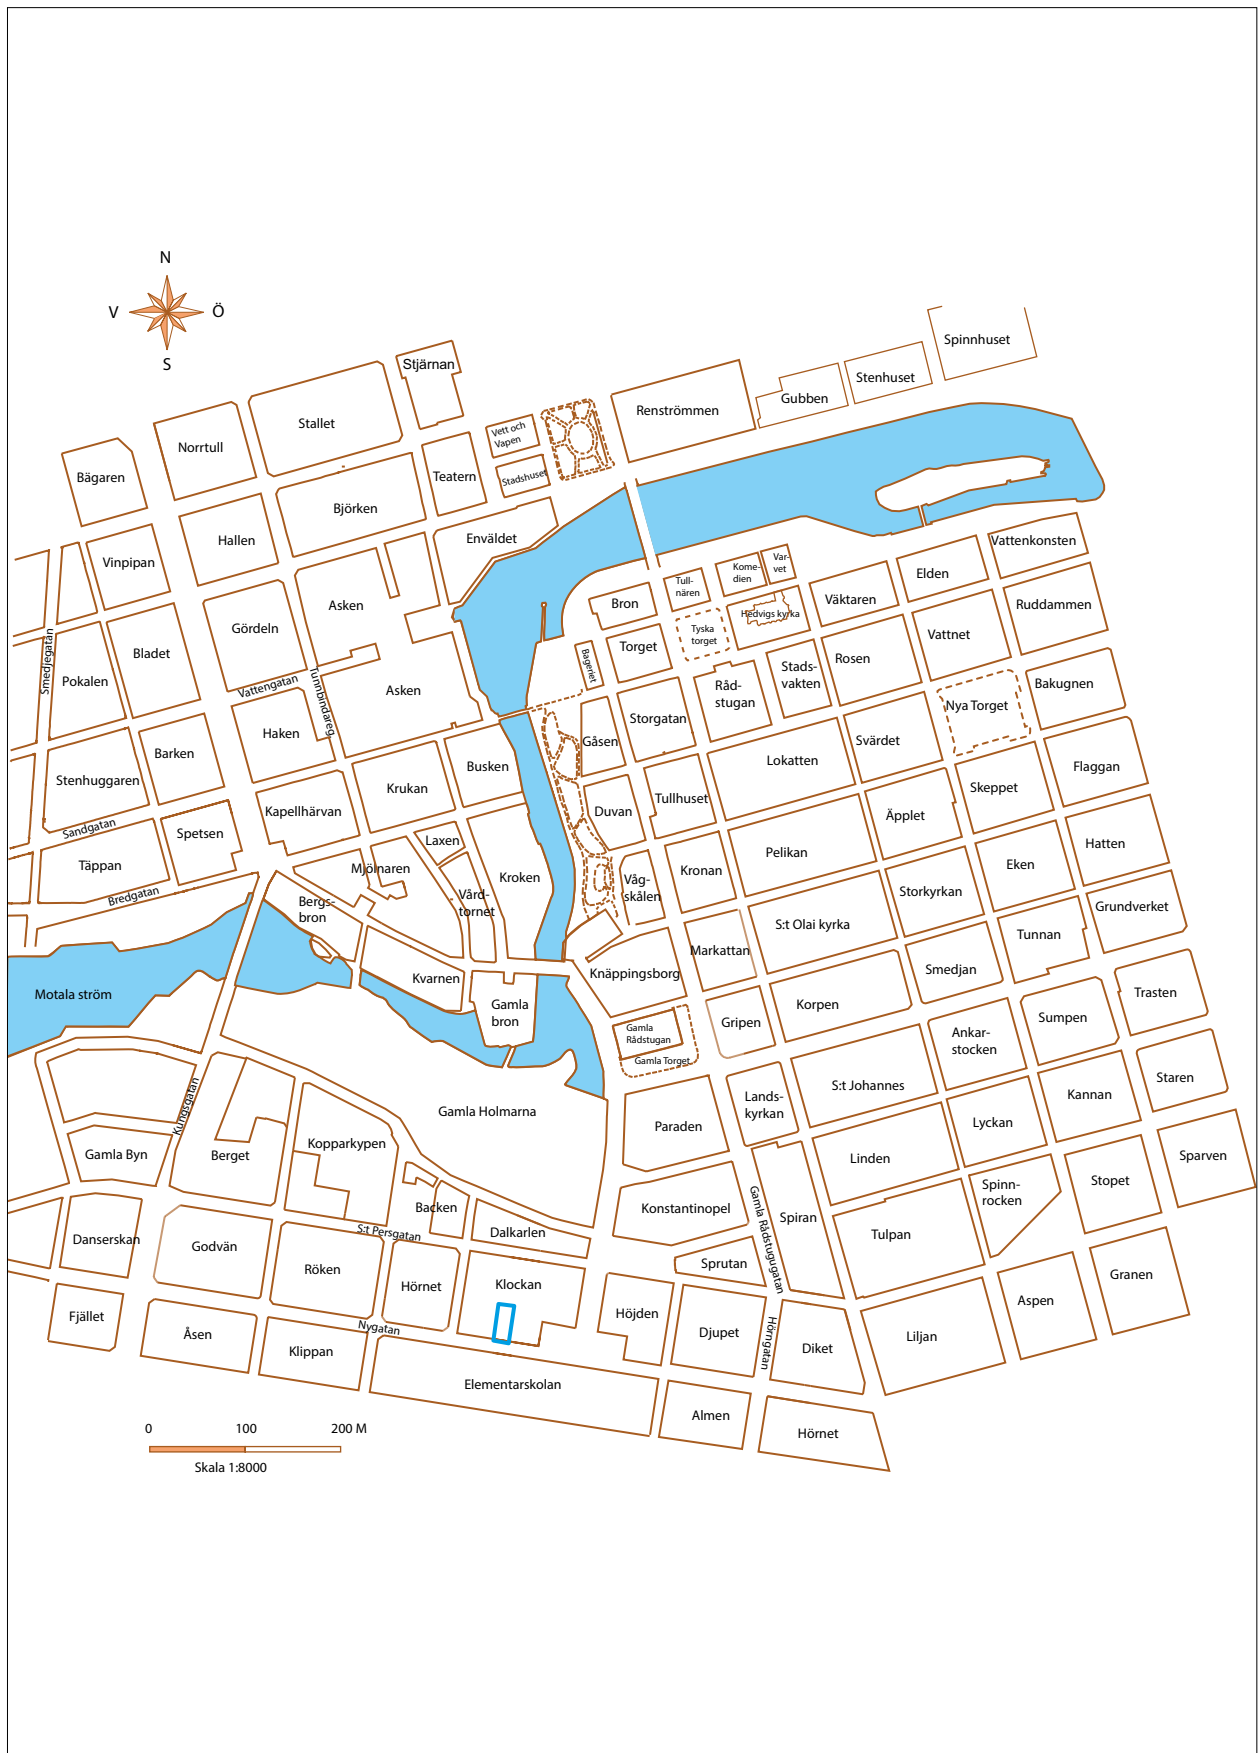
N
V
Ö
S

Spinnhuset
Stenhuset
Gubben
Renströmmen
Stjärnan
Stallet
Norrtull
Bägaren
Vett och Vapen
Stadshuset
Teatern
Björken
Hallen
Vinpipan
Enväldet
Vattenkonsten
Elden
Väktaren
Var-vet
Kome-dien
Tull-nären
Bron
Hedvigs kyrka
Tyska torget
Torget
Bageriet
Asken
Gördeln
Bladet
Pokalen
Smedjegatan
Vattengatan
Tunnbindareg.
Asken
Ruddammen
Vattnet
Rosen
Stads-vakten
Råd-stugan
Storgatan
Gåsen
Bakugnen
Nya Torget
Svärdet
Lokatten
Haken
Barken
Stenhuggaren
Busken
Krukan
Kapellhärvan
Spetsen
Sandgatan
Täppan
Bredgatan
Laxen
Mjölnaren
Duvan
Tullhuset
Flaggan
Skeppet
Äpplet
Pelikan
Kronan
Våg-skålen
Kroken
Vård-tornet
Bergs-bron
Hatten
Eken
Storkyrkan
S:t Olai kyrka
Markattan
Grundverket
Tunnan
Smedjan
Korpen
Gripen
Knäppingsborg
Kvarnen
Gamla bron
Motala ström
Trasten
Sumpen
Ankar-stocken
S:t Johannes
Lands-kyrkan
Gamla Rådstugan
Gamla Torget
Paraden
Gamla Holmarna
Staren
Kannan
Lyckan
Linden
Kungsgatan
Gamla Byn
Berget
Kopparkypen
Sparven
Stopet
Spinn-rocken
Tulpan
Spiran
Gamla Rådstugugatan
Konstantinopel
Backen
Dalkarlen
S:t Persgatan
Danserskan
Godvän
Röken
Hörnet
Klockan
Sprutan
Granen
Aspen
Liljan
Diket
Djupet
Höjden
Hörngatan
Fjället
Åsen
Klippan
Nygatan
Elementarskolan
Almen
Hörnet
0
100
200 M
Skala 1:8000